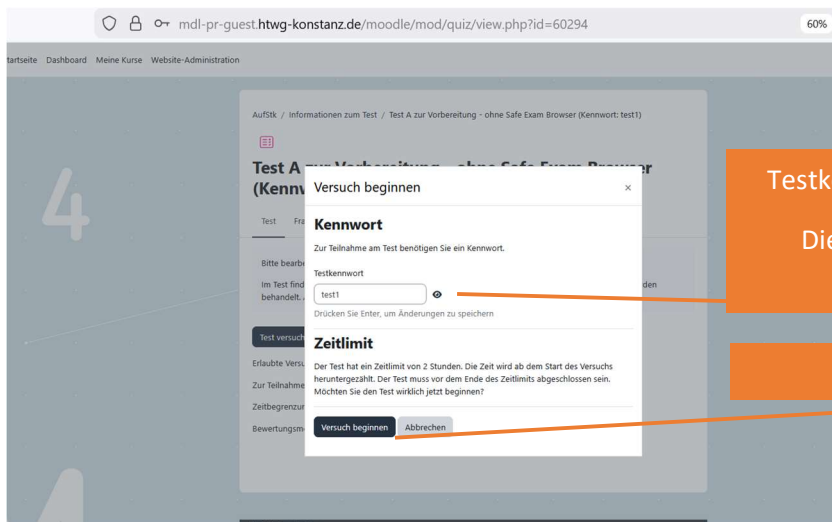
mdl-pr-guest.htwg-konstanz.de/moodle/mod/quiz/view.php?id=60294

60%

tartseite Dashboard Meine Kurse Website-Administration

4

AufStk / Informationen zum Test / Test A zur Vorbereitung - ohne Safe Exam Browser (Kennwort: test1)

Test A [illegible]
(Kennw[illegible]

Test Fra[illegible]

Bitte bearbe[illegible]

Im Test find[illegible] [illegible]den
behandelt. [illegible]

Test versuch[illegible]

Erlaubte Versu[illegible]

Zur Teilnahme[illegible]

Zeitbegrenzur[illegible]

Bewertungsm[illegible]

Versuch beginnen

×

Kennwort

Zur Teilnahme am Test benötigen Sie ein Kennwort.

Testkennwort

test1

Drücken Sie Enter, um Änderungen zu speichern

Zeitlimit

Der Test hat ein Zeitlimit von 2 Stunden. Die Zeit wird ab dem Start des Versuchs heruntergezählt. Der Test muss vor dem Ende des Zeitlimits abgeschlossen sein. Möchten Sie den Test wirklich jetzt beginnen?

Versuch beginnen

Abbrechen

Testk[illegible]

Die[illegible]

4